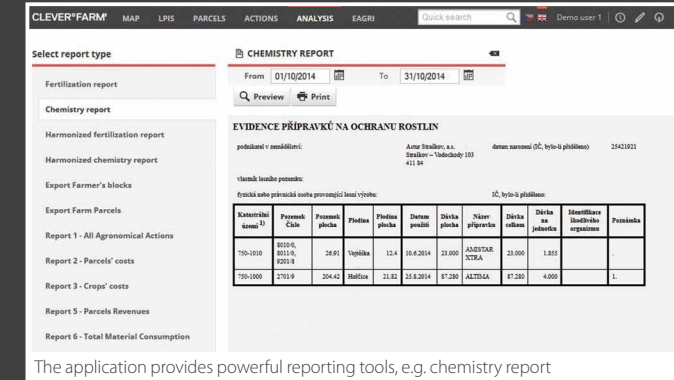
CLEVER°FARM' MAP LPIS PARCELS ACTIONS ANALYSIS EAGRI Quick search Demo user 1

Select report type

Fertilization report

Chemistry report

Harmonized fertilization report

Harmonized chemistry report

Export Farmer's blocks

Export Farm Parcels

Report 1 - All Agronomical Actions

Report 2 - Parcels' costs

Report 3 - Crops' costs

Report 5 - Parcels Revenues

Report 6 - Total Material Consumption

CHEMISTRY REPORT

From 01/10/2014 To 31/10/2014

Preview Print

EVIDENCE PŘÍPRAVKŮ NA OCHRANU ROSTLIN

podnikatel v zemědělství: Artur Straškov, a.s. Straškov – Vodochody 103 411 84 datum narození (IČ, bylo-li přiděleno) 25421921

vlastník lesního pozemku:

fyzická nebo právnická osoba provozující lesní výrobu: IČ, bylo-li přiděleno:

| Katastrální území 1) | Pozemek Číslo | Pozemek plocha | Plodina | Plodina plocha | Datum použití | Dávka plocha | Název přípravku | Dávka celkem | Dávka na jednotku | Identifikace škodlivého organismu | Poznámka |
|---|---|---|---|---|---|---|---|---|---|---|---|
| 750-1010 | 8010/6, 8011/0, 9201/8 | 26.91 | Vojtěška | 12.4 | 10.6.2014 | 23.000 | AMISTAR XTRA | 23.000 | 1.855 | | |
| 750-1020 | 2701/9 | 204.42 | Hořčice | 21.82 | 25.8.2014 | 87.280 | ALTIMA | 87.280 | 4.000 | | 1. |

The application provides powerful reporting tools, e.g. chemistry report